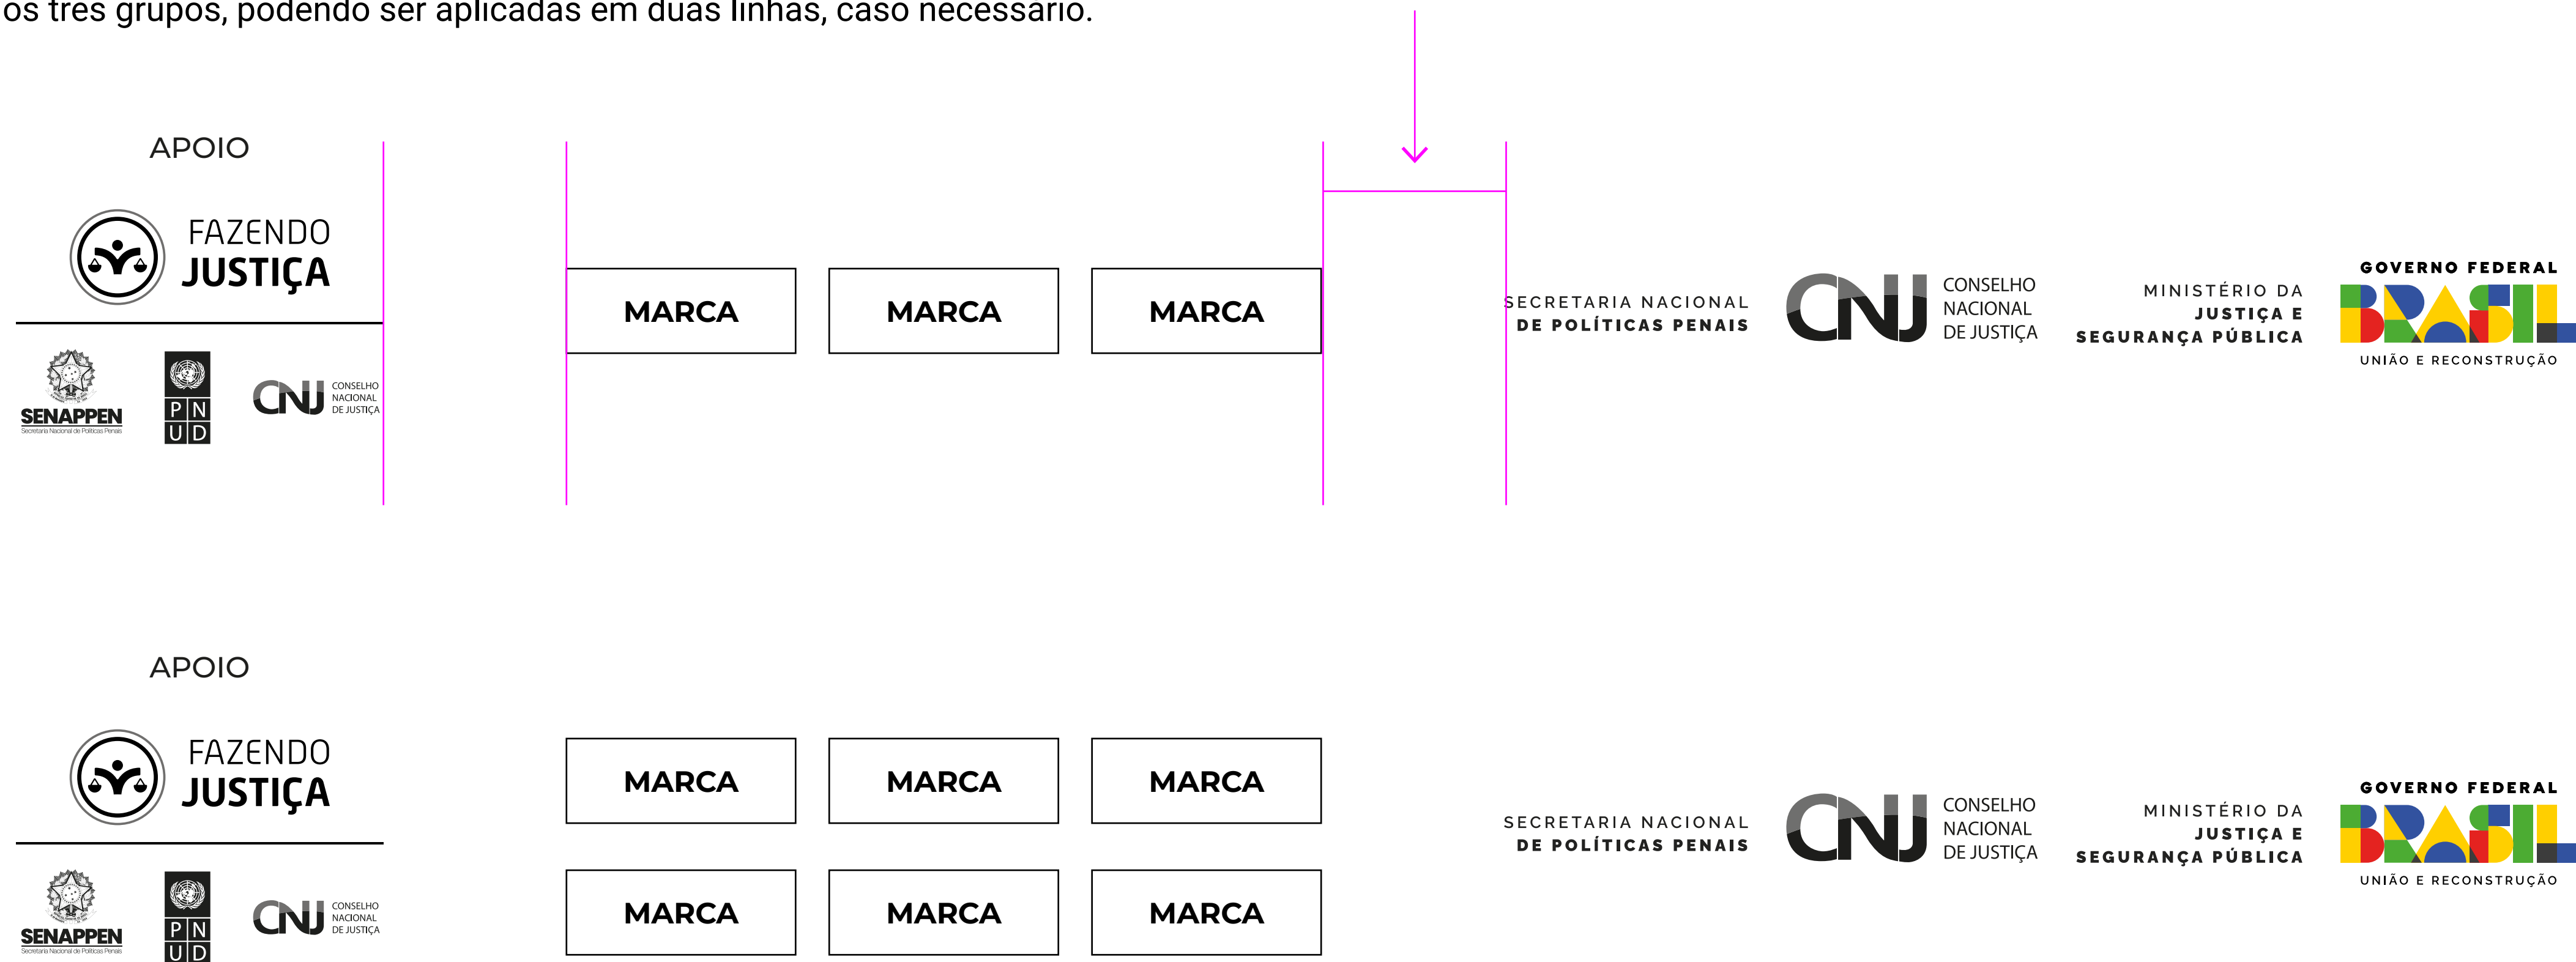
os três grupos, podendo ser aplicadas em duas linhas, caso necessário.

APOIO

FAZENDO JUSTIÇA

SENAPPEN Secretaria Nacional de Políticas Penais

P N U D

CNJ CONSELHO NACIONAL DE JUSTIÇA

MARCA MARCA MARCA

SECRETARIA NACIONAL DE POLÍTICAS PENAIS

CNJ CONSELHO NACIONAL DE JUSTIÇA

MINISTÉRIO DA JUSTIÇA E SEGURANÇA PÚBLICA

GOVERNO FEDERAL BRASIL UNIÃO E RECONSTRUÇÃO

APOIO

FAZENDO JUSTIÇA

SENAPPEN Secretaria Nacional de Políticas Penais

P N U D

CNJ CONSELHO NACIONAL DE JUSTIÇA

MARCA MARCA MARCA

MARCA MARCA MARCA

SECRETARIA NACIONAL DE POLÍTICAS PENAIS

CNJ CONSELHO NACIONAL DE JUSTIÇA

MINISTÉRIO DA JUSTIÇA E SEGURANÇA PÚBLICA

GOVERNO FEDERAL BRASIL UNIÃO E RECONSTRUÇÃO